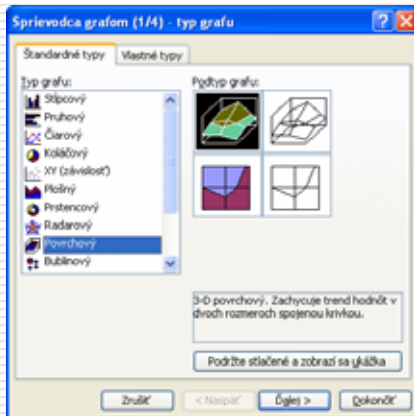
Sprievodca grafom (1/4) - typ grafu

Štandardné typy | Vlastné typy

Typ grafu:
Stĺpcový
Pruhový
Čiarový
Koláčový
XY (závislosť)
Plošný
Prstencový
Radarový
Povrchový
Bublinový

Podtyp grafu:

3-D povrchový. Zachycuje trend hodnôt v dvoch rozmeroch spojenou krivkou.

Podržte stlačené a zobrazí sa ukážka

Zrušiť | < Naspäť | Ďalej > | Dokončiť